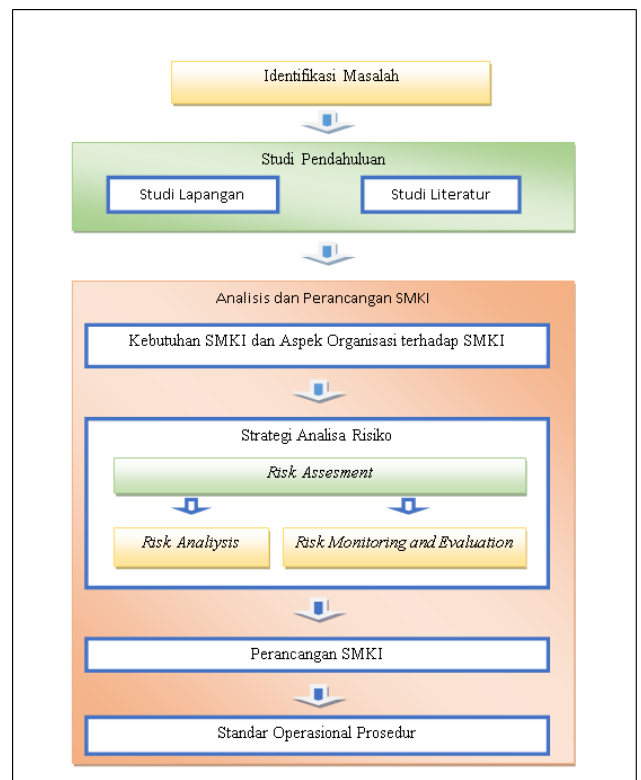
Identifikasi Masalah

Studi Pendahuluan

Studi Lapangan

Studi Literatur

Analisis dan Perancangan SMKI

Kebutuhan SMKI dan Aspek Organisasi terhadap SMKI

Strategi Analisa Risiko

Risk Assesment

Risk Analiysis

Risk Monitoring and Evaluation

Perancangan SMKI

Standar Operasional Prosedur